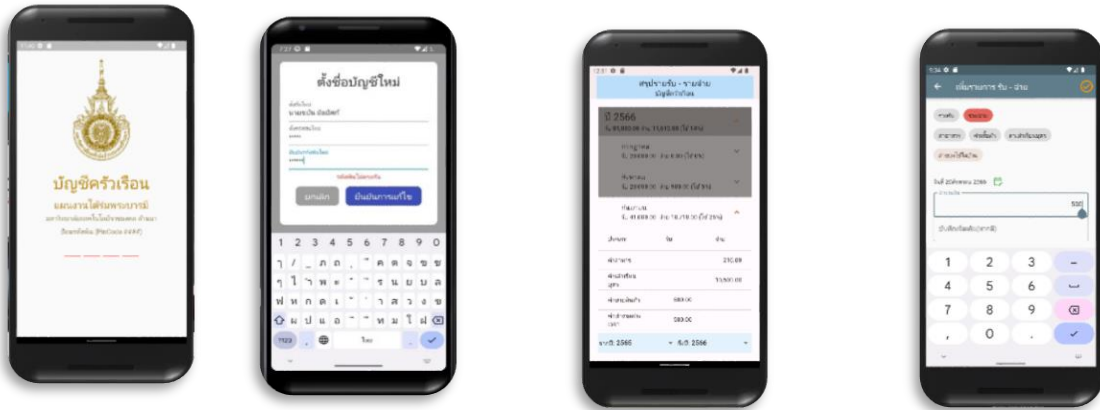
บัญชีครัวเรือน
แผนงานโครงการ
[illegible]

ตั้งชื่อบัญชีใหม่
ชื่อบัญชี
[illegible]
รหัสผ่าน
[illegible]
ยืนยันรหัสผ่าน
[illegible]
รหัสผ่านไม่ตรงกัน
ยกเลิก
ยืนยันการแก้ไข
1 2 3 4 5 6 7 8 9 0
?123
ไทย

สรุปรายรับ - รายจ่าย
บัญชีครัวเรือน
ปี 2566
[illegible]
รายการ
รับ
จ่าย
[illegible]
500.00
500.00
ม.ค. 2566
ธ.ค. 2566

เพิ่มรายการ รับ - จ่าย
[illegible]
500
1 2 3
4 5 6
7 8 9
, 0 .